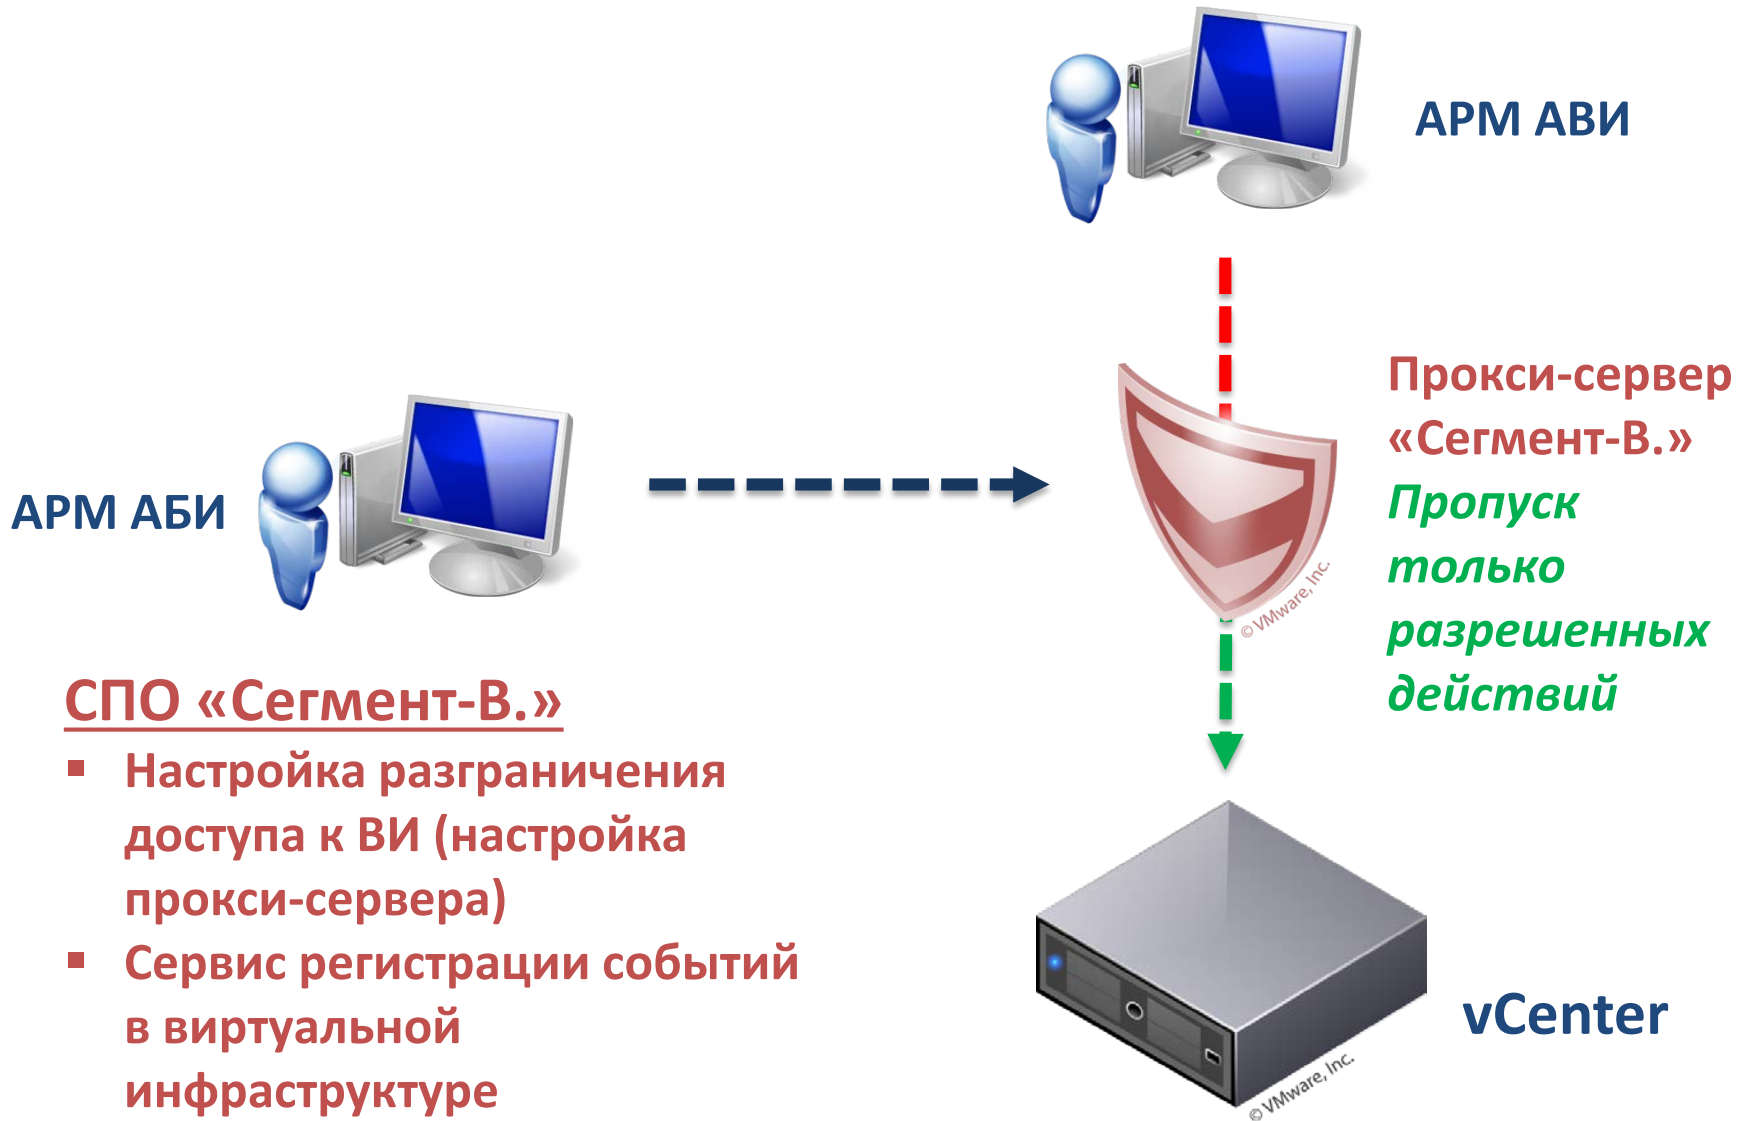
АРМ АВИ

Прокси-сервер «Сегмент-В.»

Пропуск только разрешенных действий

АРМ АБИ

© VMware, Inc.

СПО «Сегмент-В.»

- Настройка разграничения доступа к ВИ (настройка прокси-сервера)
- Сервис регистрации событий в виртуальной инфраструктуре

vCenter

© VMware, Inc.